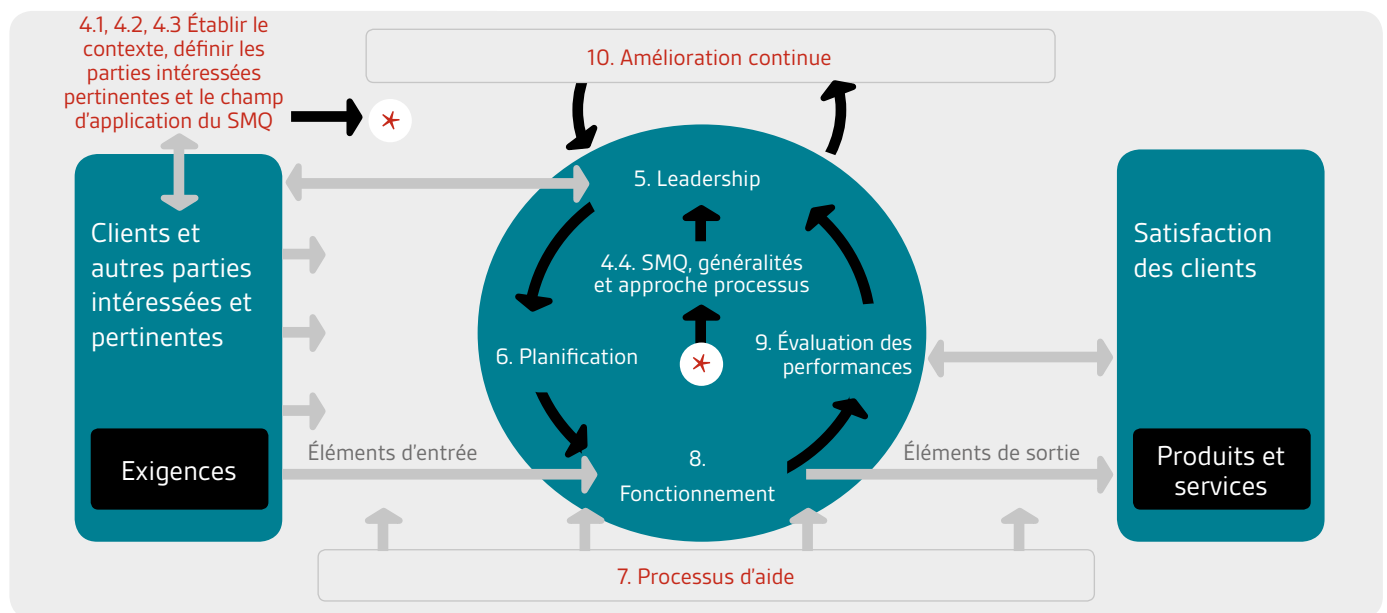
4.1, 4.2, 4.3 Établir le contexte, définir les parties intéressées pertinentes et le champ d'application du SMQ

10. Amélioration continue

Clients et autres parties intéressées et pertinentes

Exigences

5. Leadership

4.4. SMQ, généralités et approche processus

6. Planification

9. Évaluation des performances

8. Fonctionnement

Éléments d'entrée

Éléments de sortie

Satisfaction des clients

Produits et services

7. Processus d'aide